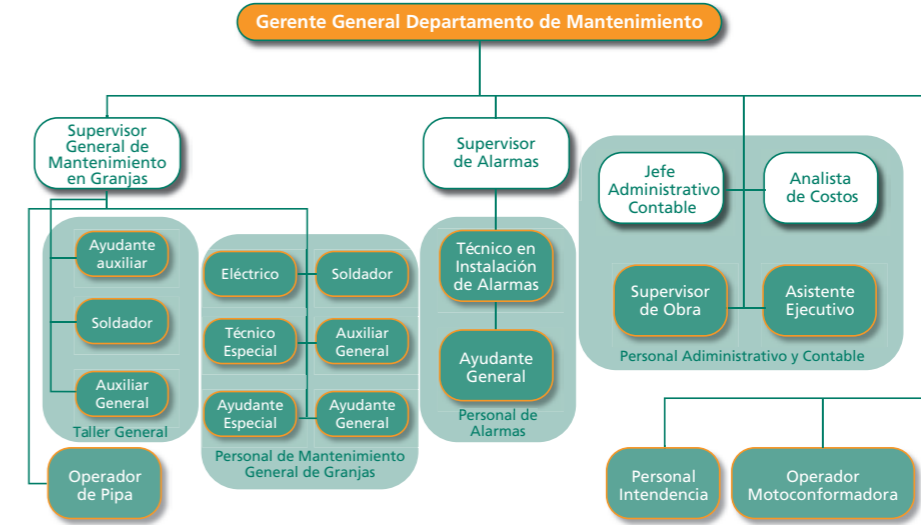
Gerente General Departamento de Mantenimiento

Supervisor General de Mantenimiento en Granjas

Supervisor de Alarmas

Jefe Administrativo Contable

Analista de Costos

Ayudante auxiliar

Soldador

Auxiliar General

Taller General

Eléctrico

Soldador

Técnico Especial

Auxiliar General

Ayudante Especial

Ayudante General

Personal de Mantenimiento General de Granjas

Técnico en Instalación de Alarmas

Ayudante General

Personal de Alarmas

Supervisor de Obra

Asistente Ejecutivo

Personal Adiministrativo y Contable

Operador de Pipa

Personal Intendencia

Operador Motoconformadora